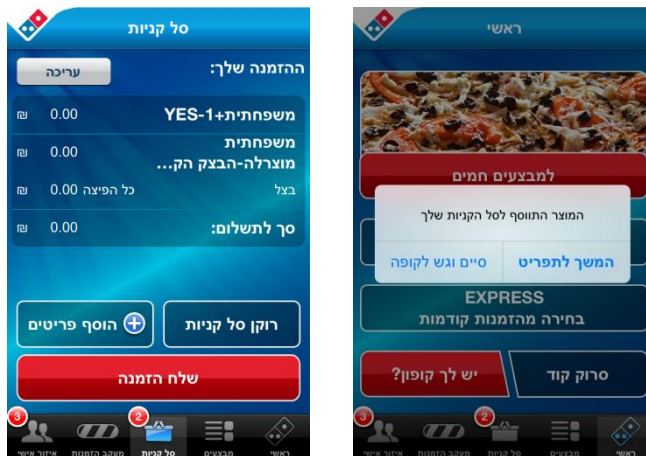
סל קניות

ההזמנה שלך:
עריכה

YES-1+משפחתית
0.00 ₪

משפחתית
מוצרלה-הבצק הק...
0.00 ₪

בצל
כל הפיצה 0.00 ₪

סך לתשלום:
0.00 ₪

רוקן סל קניות
הוסף פריטים

שלח הזמנה

3 איזור אישי
מעקב הזמנות
2 סל קניות
מבצעים
ראשי

ראשי

למבצעים חמים

המוצר התווסף לסל הקניות שלך

המשך לתפריט
סיים וגש לקופה

EXPRESS
בחירה מהזמנות קודמות

סרוק קוד
יש לך קופון?

3 איזור אישי
מעקב הזמנות
2 סל קניות
מבצעים
ראשי